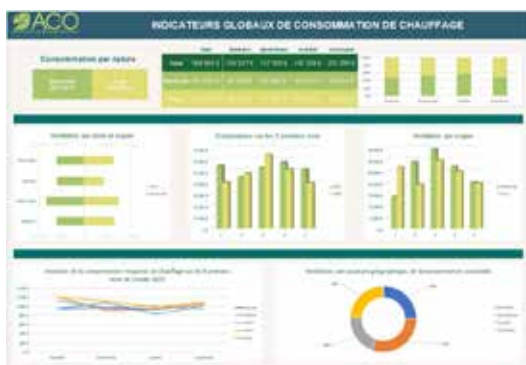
ACO

INDICATEURS GLOBAUX DE CONSOMMATION DE CHAUFFAGE

Consommation par option

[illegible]

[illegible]

Evolution par zone et region

Consommation sur les 3 derniers mois

Evolution par region

Evolution de la consommation moyenne de Chauffage sur les 4 derniers mois de l'année 2023

Repartition par zone géographique de la consommation annuelle